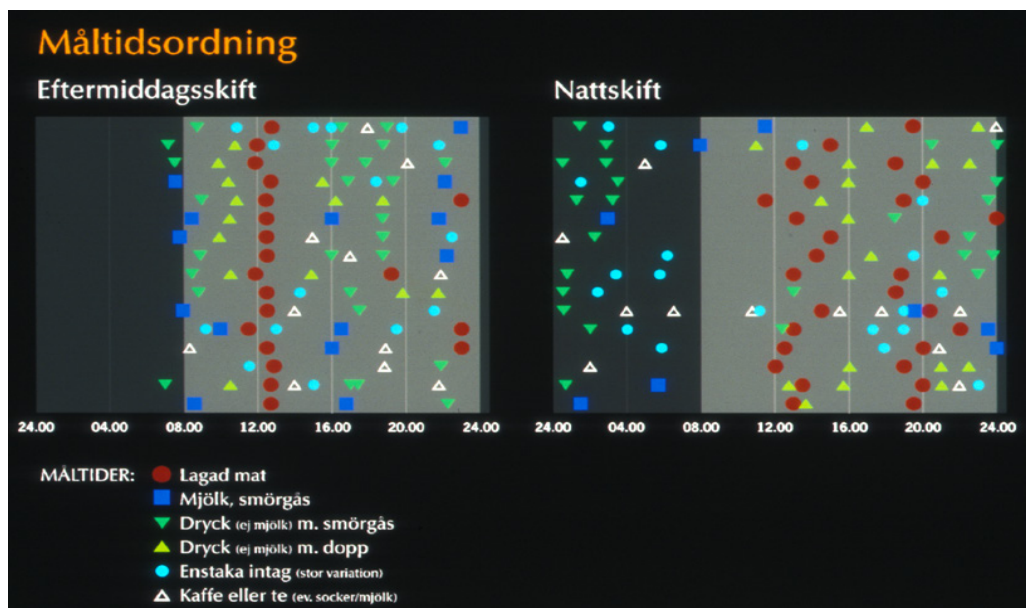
Måltidsordning

Eftermiddagsskift

24.00 04.00 08.00 12.00 16.00 20.00 24.00

Nattskift

24.00 04.00 08.00 12.00 16.00 20.00 24.00

MÅLTIDER:
Lagad mat
Mjölk, smörgås
Dryck (ej mjölk) m. smörgås
Dryck (ej mjölk) m. dopp
Enstaka intag (stor variation)
Kaffe eller te (ev. socker/mjölk)